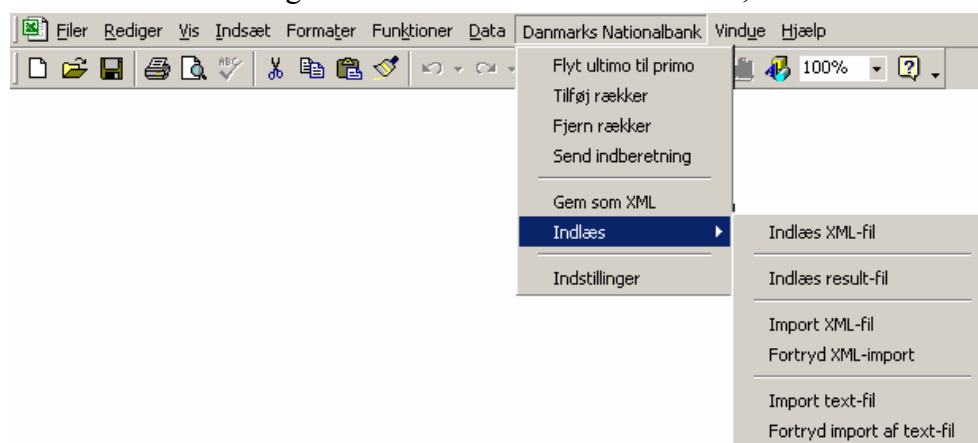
Filer Rediger Vis Indsæt Formater Funktioner Data Danmarks Nationalbank Vindue Hjælp

100%

Flyt ultimo til primo
Tilføj rækker
Fjern rækker
Send indberetning

Gem som XML
Indlæs

Indstillinger

Indlæs XML-fil

Indlæs result-fil

Import XML-fil
Fortryd XML-import

Import text-fil
Fortryd import af text-fil